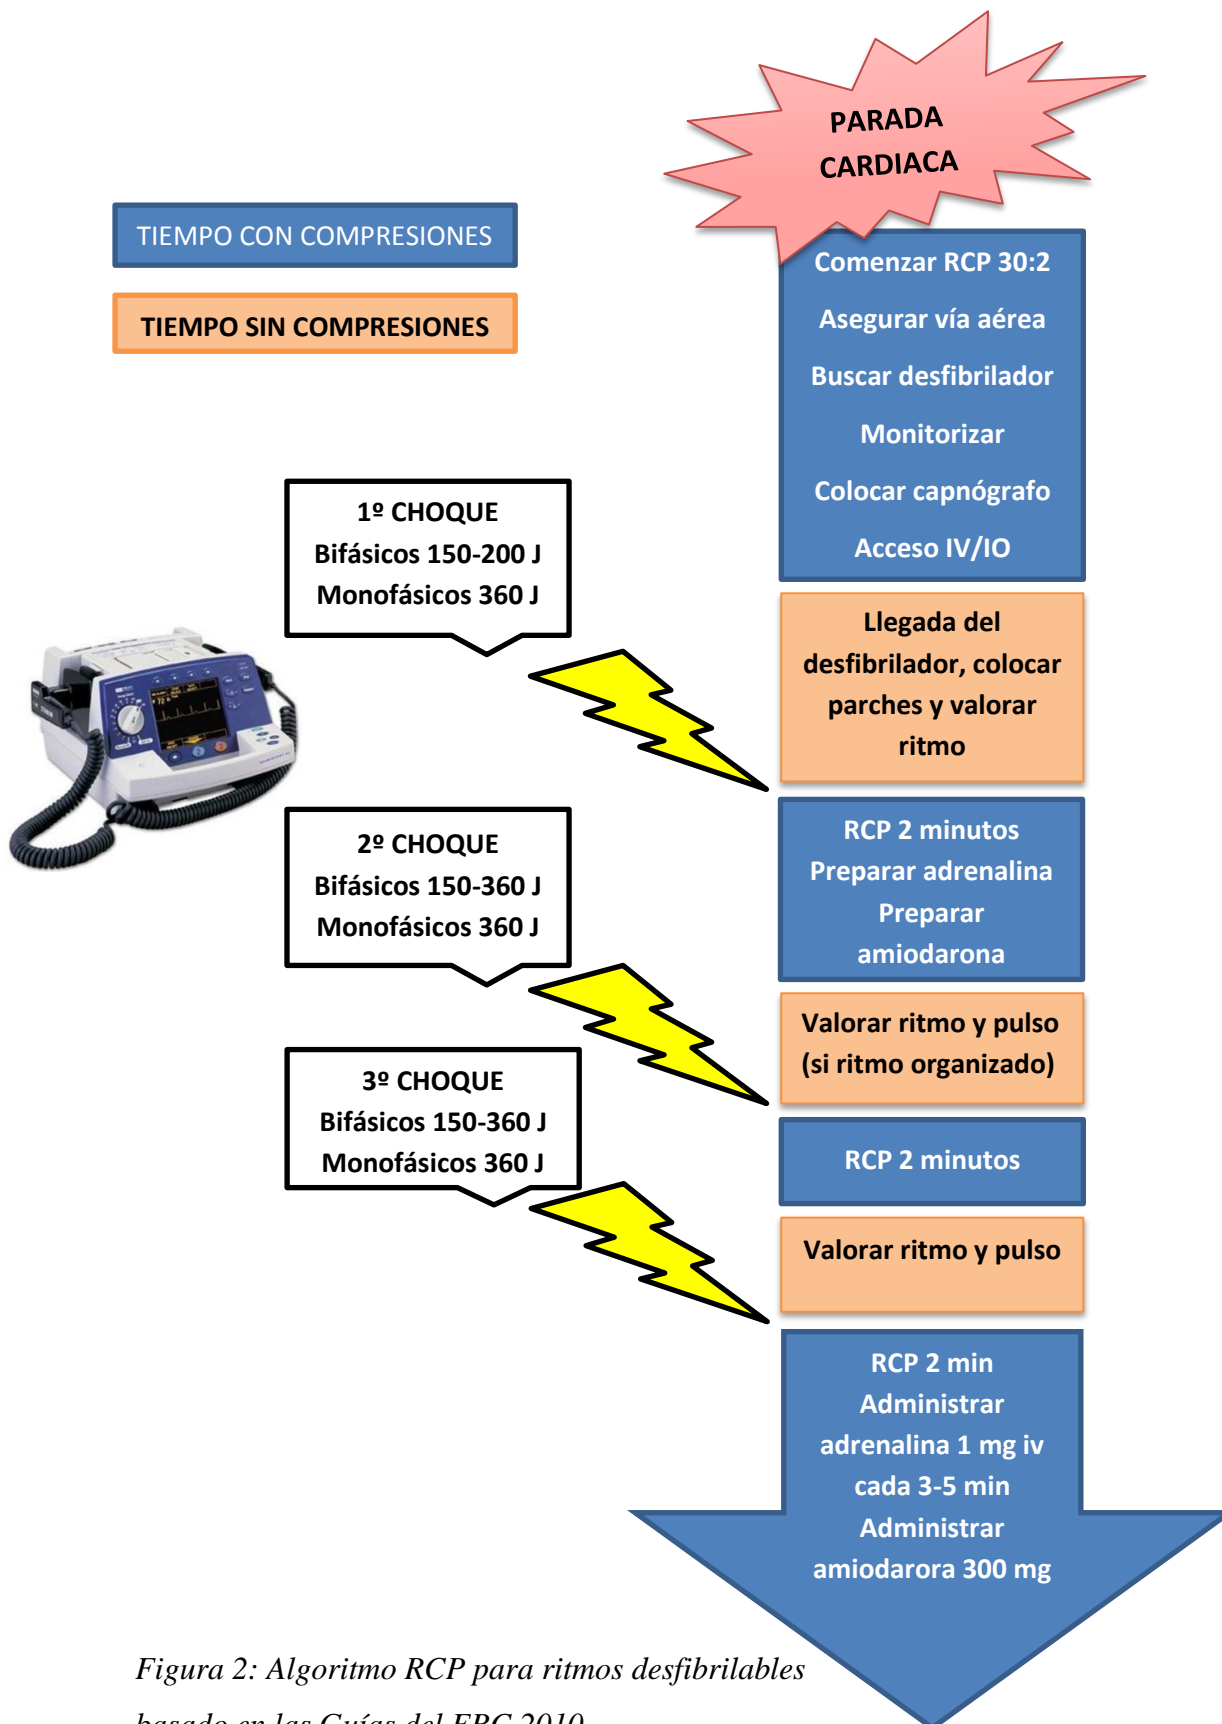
PARADA CARDIACA

TIEMPO CON COMPRESIONES

TIEMPO SIN COMPRESIONES

Comenzar RCP 30:2
Asegurar vía aérea
Buscar desfibrilador
Monitorizar
Colocar capnógrafo
Acceso IV/IO

1º CHOQUE
Bifásicos 150-200 J
Monofásicos 360 J

Llegada del desfibrilador, colocar parches y valorar ritmo

RCP 2 minutos
Preparar adrenalina
Preparar amiodarona

2º CHOQUE
Bifásicos 150-360 J
Monofásicos 360 J

Valorar ritmo y pulso (si ritmo organizado)

3º CHOQUE
Bifásicos 150-360 J
Monofásicos 360 J

RCP 2 minutos

Valorar ritmo y pulso

RCP 2 min
Administrar adrenalina 1 mg iv cada 3-5 min
Administrar amiodarora 300 mg

Figura 2: Algoritmo RCP para ritmos desfibrilables basado en las Guías del ERC 2010